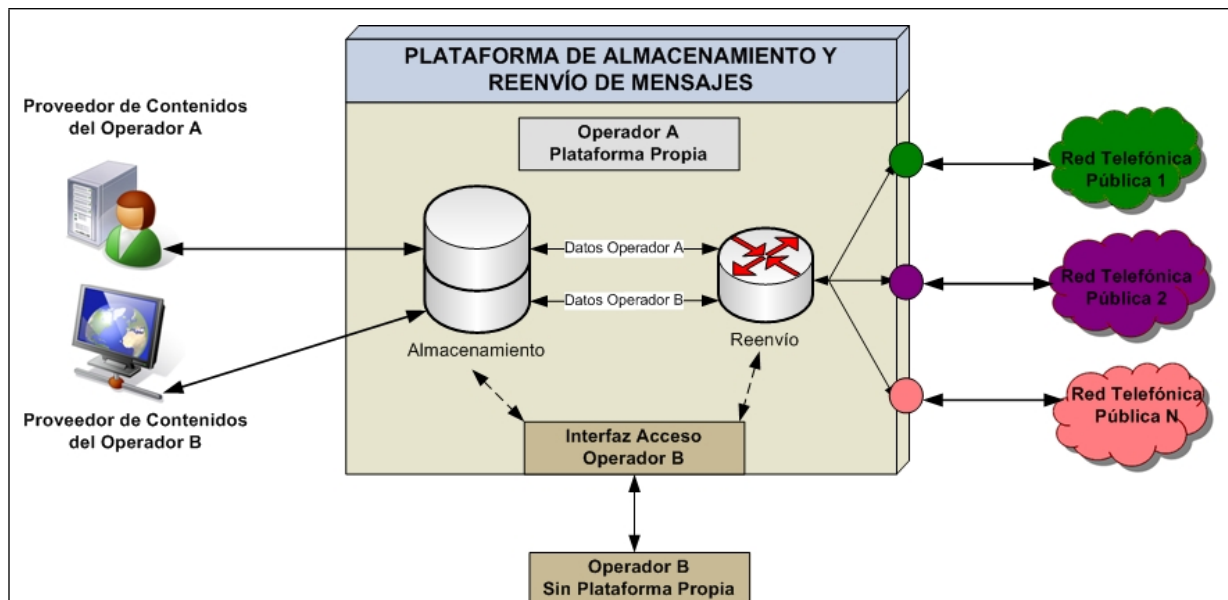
PLATAFORMA DE ALMACENAMIENTO Y REENVÍO DE MENSAJES

Proveedor de Contenidos del Operador A

Operador A
Plataforma Propia

Red Telefónica Pública 1

Datos Operador A

Datos Operador B

Red Telefónica Pública 2

Almacenamiento

Reenvío

Proveedor de Contenidos del Operador B

Red Telefónica Pública N

Interfaz Acceso Operador B

Operador B
Sin Plataforma Propia